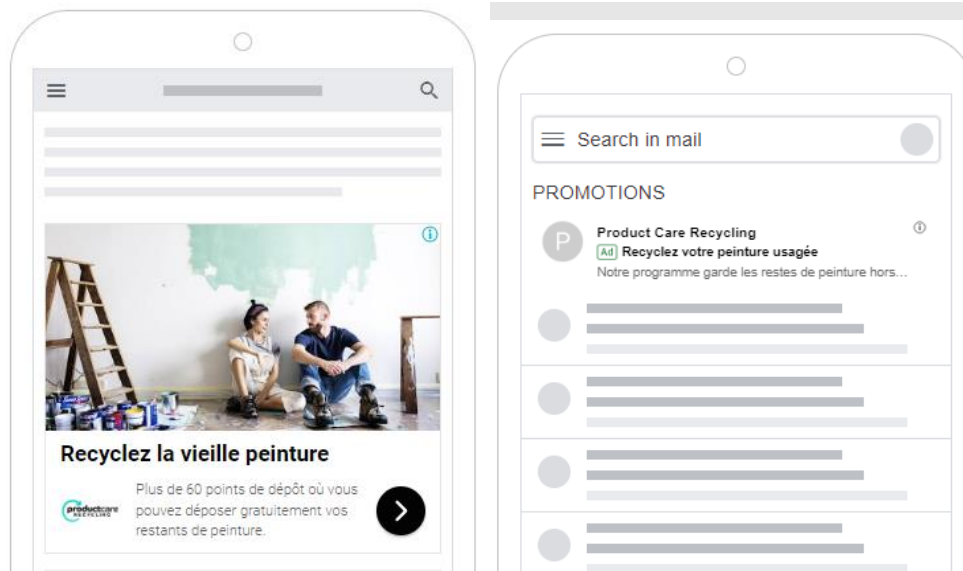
Recyclez la vieille peinture

productcare RECYCLING

Plus de 60 points de dépôt où vous pouvez déposer gratuitement vos restants de peinture.

Search in mail

PROMOTIONS

P

Product Care Recycling

Ad Recyclez votre peinture usagée

Notre programme garde les restes de peinture hors...